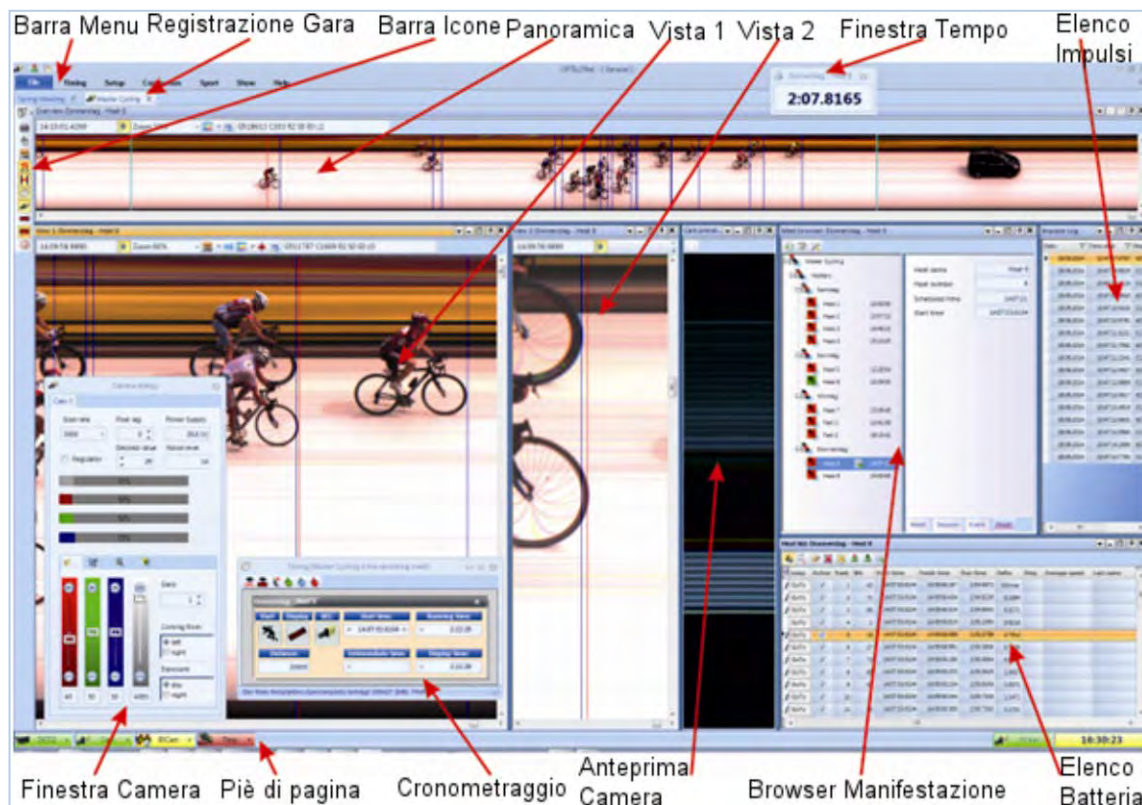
Barra Menu Registrazione Gara Barra Icone Panoramica Vista 1 Vista 2 Finestra Tempo Elenco Impulsi

2:07.8165

File Timing Setup Configuration Sport Show Help

16:30:23

Finestra Camera Piè di pagina Cronometraggio Anteprima Camera Browser Manifestazione Elenco Batteria